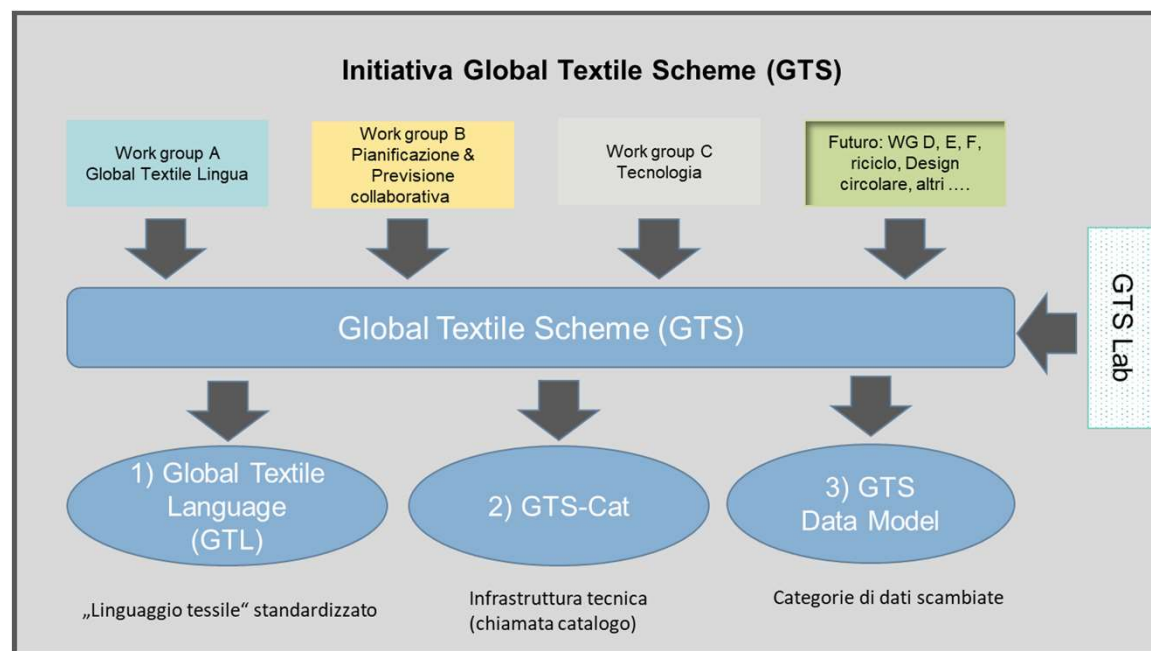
Initiativa Global Textile Scheme (GTS)

Work group A
Global Textile Lingua

Work group B
Pianificazione & Previsione collaborativa

Work group C
Tecnologia

Futuro: WG D, E, F, riciclo, Design circolare, altri ….

GTS Lab

Global Textile Scheme (GTS)

1) Global Textile Language (GTL)

2) GTS-Cat

3) GTS Data Model

„Linguaggio tessile“ standardizzato

Infrastruttura tecnica (chiamata catalogo)

Categorie di dati scambiate